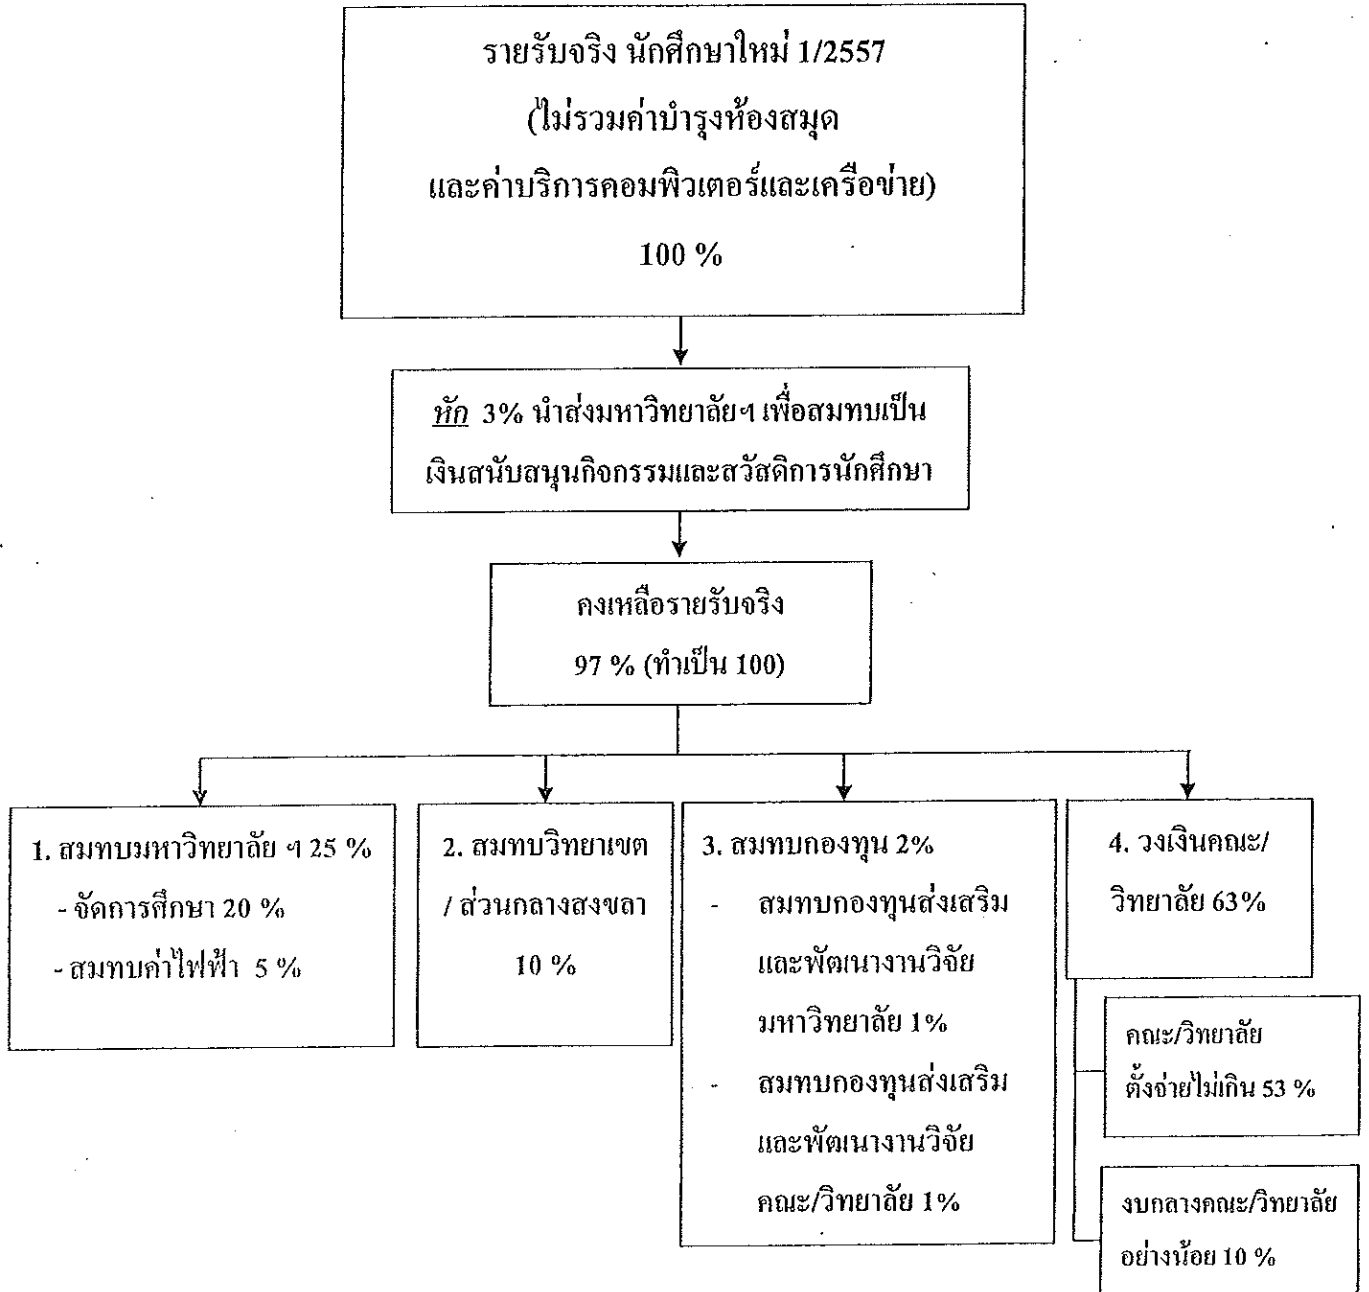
รายรับจริง นักศึกษาใหม่ 1/2557
(ไม่รวมค่าบำรุงห้องสมุด
และค่าบริการคอมพิวเตอร์และเครือข่าย)
100 %

หัก 3% นำส่งมหาวิทยาลัยฯ เพื่อสมทบเป็นเงินสนับสนุนกิจกรรมและสวัสดิการนักศึกษา

คงเหลือรายรับจริง
97 % (ทำเป็น 100)

1. สมทบมหาวิทยาลัย ฯ 25 %
- จัดการศึกษา 20 %
- สมทบค่าไฟฟ้า 5 %

2. สมทบวิทยาเขต / ส่วนกลางสงขลา
10 %

3. สมทบกองทุน 2%
- สมทบกองทุนส่งเสริมและพัฒนางานวิจัยมหาวิทยาลัย 1%
- สมทบกองทุนส่งเสริมและพัฒนางานวิจัยคณะ/วิทยาลัย 1%

4. วงเงินคณะ/วิทยาลัย 63%

คณะ/วิทยาลัย ตั้งจ่ายไม่เกิน 53 %

งบกลางคณะ/วิทยาลัย อย่างน้อย 10 %